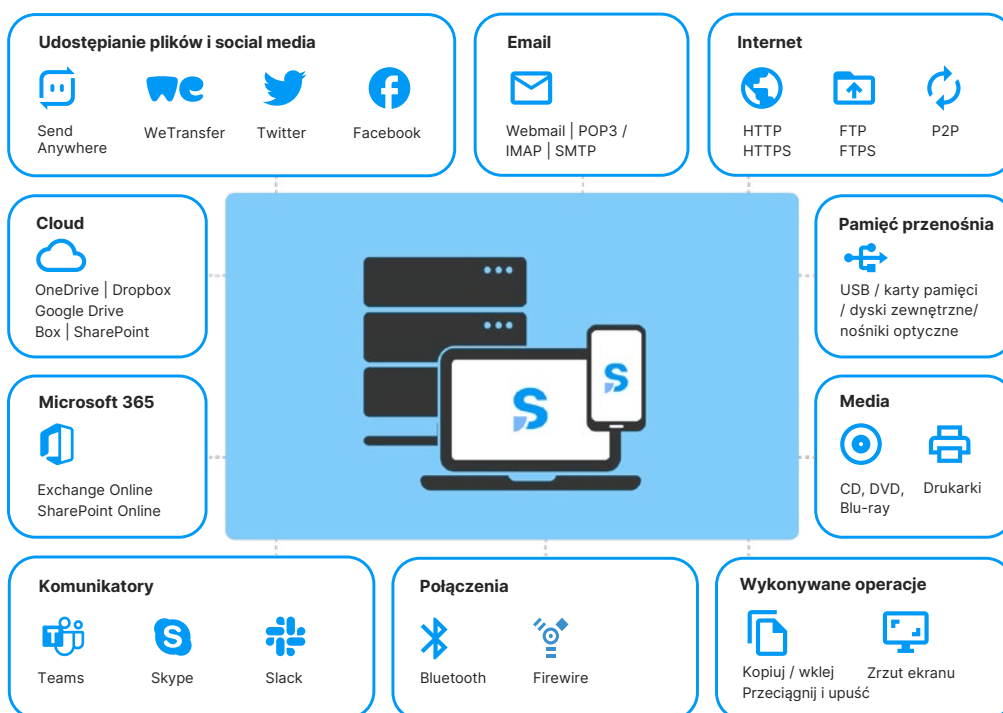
Udostępianie plików i social media

Send Anywhere

WeTransfer

Twitter

Facebook

Email

Webmail | POP3 / IMAP | SMTP

Internet

HTTP HTTPS

FTP FTPS

P2P

Cloud

OneDrive | Dropbox
Google Drive
Box | SharePoint

Pamięć przenośnia

USB / karty pamięci / dyski zewnętrzne/ nośniki optyczne

Microsoft 365

Exchange Online
SharePoint Online

Media

CD, DVD, Blu-ray

Drukarki

Komunikatory

Teams

Skype

Slack

Połączenia

Bluetooth

Firewire

Wykonywane operacje

Kopiuj / wklej
Przeciągnij i upuść

Zrzut ekranu